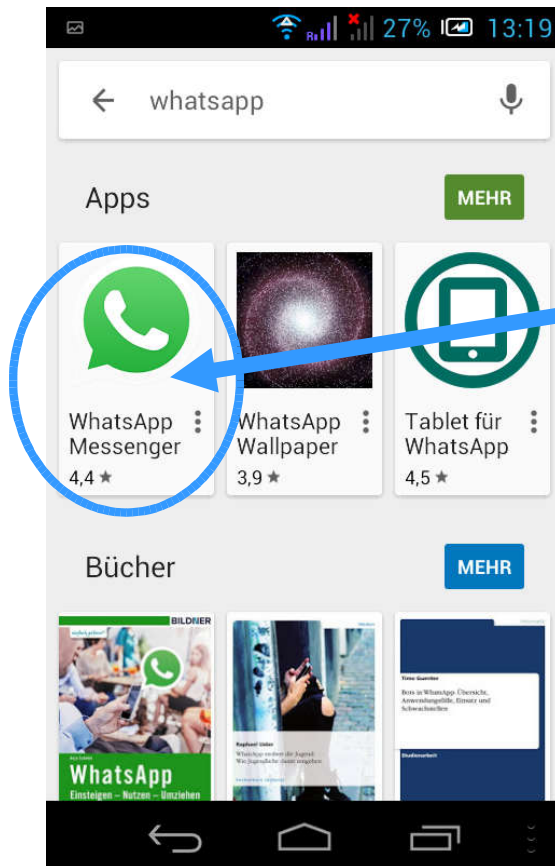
27% 13:19

whatsapp

Apps

MEHR

WhatsApp Messenger
4,4 ★

WhatsApp Wallpaper
3,9 ★

Tablet für WhatsApp
4,5 ★

Bücher

MEHR

BILDNER
einfach gelernt!
WhatsApp
Einsteigen – Nutzen – Umziehen

Raphael Uder
WhatsApp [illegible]
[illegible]

Timo Guenther
Bots in WhatsApp. Übersicht, Anwendungsfälle, Einsatz und Schwachstellen
Studienarbeit